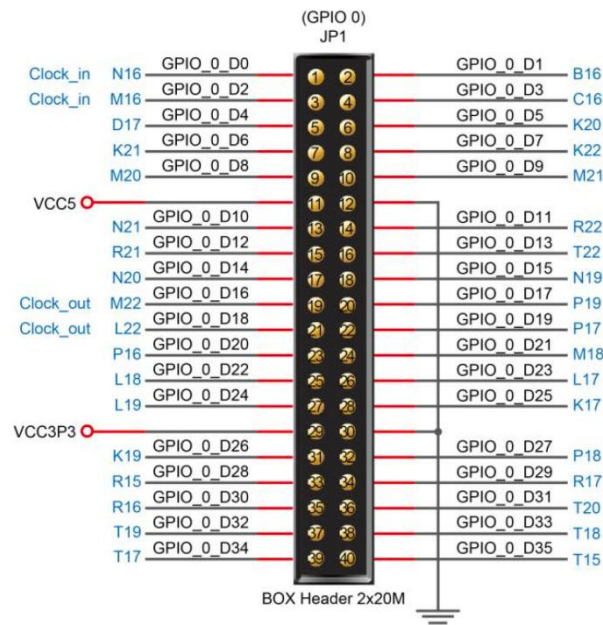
(GPIO 0)
JP1

Clock_in N16 GPIO_0_D0 1 2 GPIO_0_D1 B16
Clock_in M16 GPIO_0_D2 3 4 GPIO_0_D3 C16
D17 GPIO_0_D4 5 6 GPIO_0_D5 K20
K21 GPIO_0_D6 7 8 GPIO_0_D7 K22
M20 GPIO_0_D8 9 10 GPIO_0_D9 M21
VCC5 11 12
N21 GPIO_0_D10 13 14 GPIO_0_D11 R22
R21 GPIO_0_D12 15 16 GPIO_0_D13 T22
N20 GPIO_0_D14 17 18 GPIO_0_D15 N19
Clock_out M22 GPIO_0_D16 19 20 GPIO_0_D17 P19
Clock_out L22 GPIO_0_D18 21 22 GPIO_0_D19 P17
P16 GPIO_0_D20 23 24 GPIO_0_D21 M18
L18 GPIO_0_D22 25 26 GPIO_0_D23 L17
L19 GPIO_0_D24 27 28 GPIO_0_D25 K17
VCC3P3 29 30
K19 GPIO_0_D26 31 32 GPIO_0_D27 P18
R15 GPIO_0_D28 33 34 GPIO_0_D29 R17
R16 GPIO_0_D30 35 36 GPIO_0_D31 T20
T19 GPIO_0_D32 37 38 GPIO_0_D33 T18
T17 GPIO_0_D34 39 40 GPIO_0_D35 T15

BOX Header 2x20M